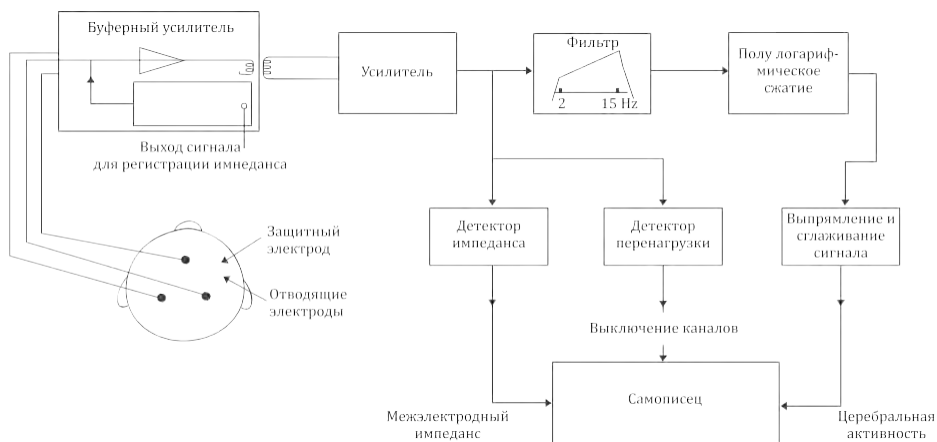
Буферный усилитель

Выход сигнала для регистрации импеданса

Усилитель

Фильтр

2

15 Hz

Полу логариф-мическое сжатие

Защитный электрод

Отводящие электроды

Детектор импеданса

Детектор перенагрузки

Выпрямление и сглаживание сигнала

Выключение каналов

Самописец

Межэлектродный импеданс

Церебральная активность